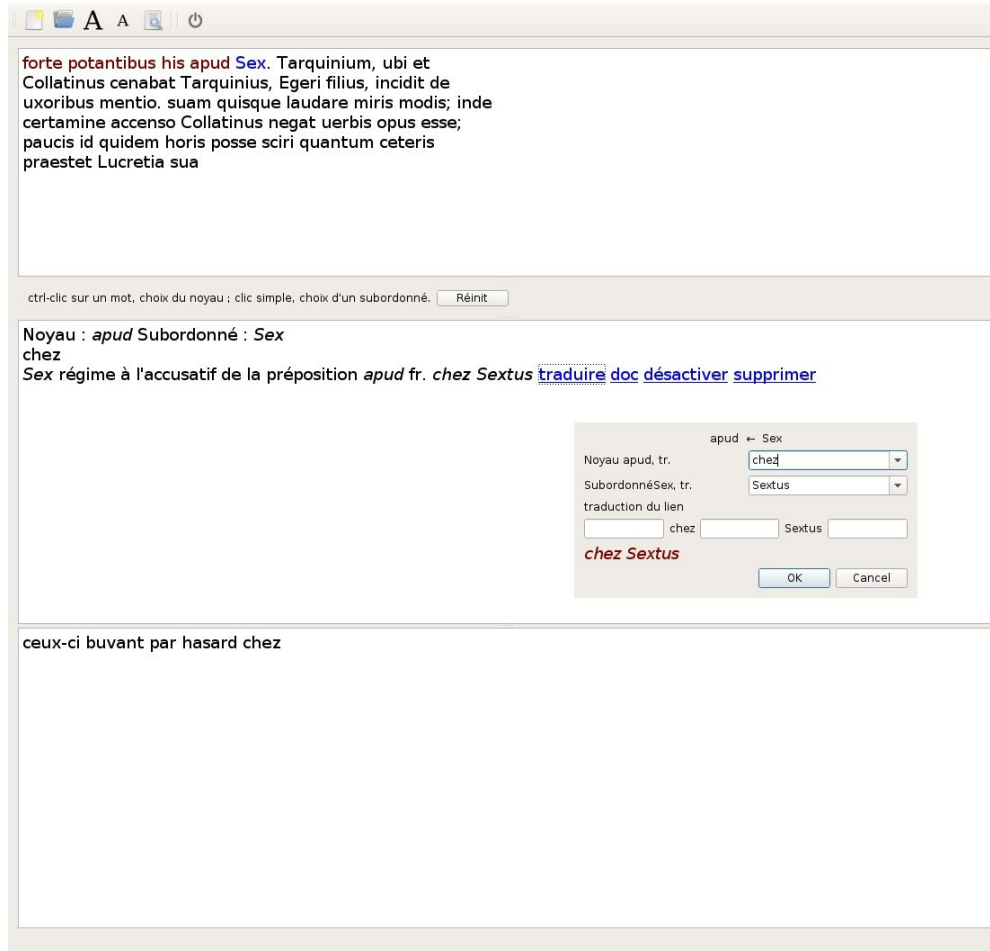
A A

forte potantibus his apud Sex. Tarquinium, ubi et Collatinus cenabat Tarquinius, Egeri filius, incidit de uxoribus mentio. suam quisque laudare miris modis; inde certamine accenso Collatinus negat uerbis opus esse; paucis id quidem horis posse sciri quantum ceteris praestet Lucretia sua

ctrl-clic sur un mot, choix du noyau ; clic simple, choix d'un subordonné. Réinit

Noyau : *apud* Subordonné : *Sex*
chez
*Sex* régime à l'accusatif de la préposition *apud* fr. *chez Sextus* traduire doc désactiver supprimer

apud ← Sex
Noyau apud, tr. chez
SubordonnéSex, tr. Sextus
traduction du lien
chez Sextus
*chez Sextus*
OK Cancel

ceux-ci buvant par hasard chez